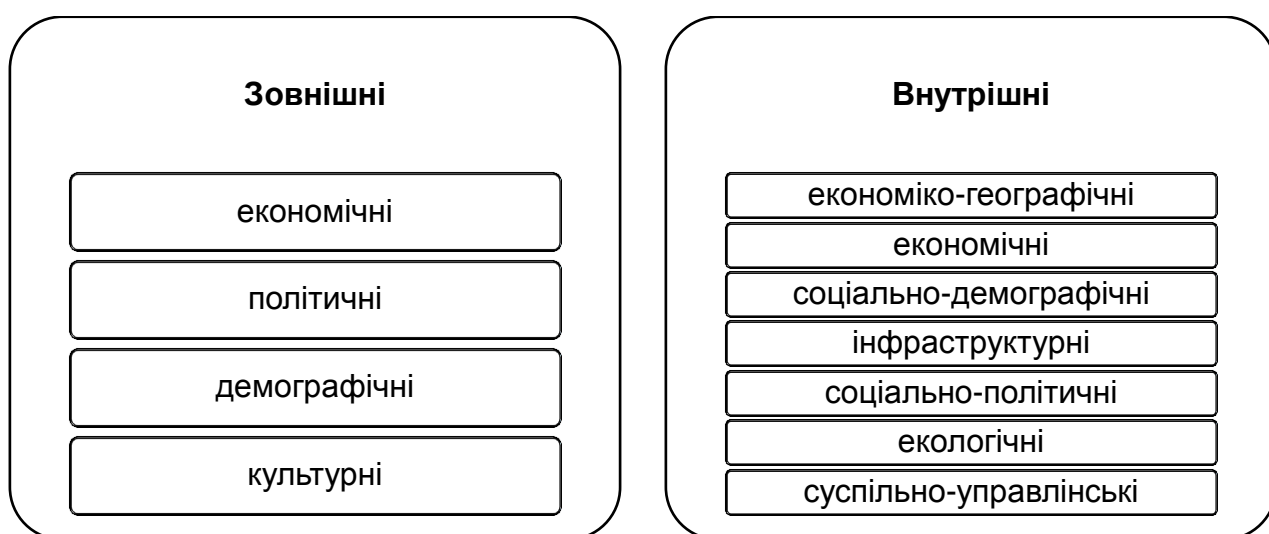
Зовнішні

економічні

політичні

демографічні

культурні

Внутрішні

економіко-географічні

економічні

соціально-демографічні

інфраструктурні

соціально-політичні

екологічні

суспільно-управлінські